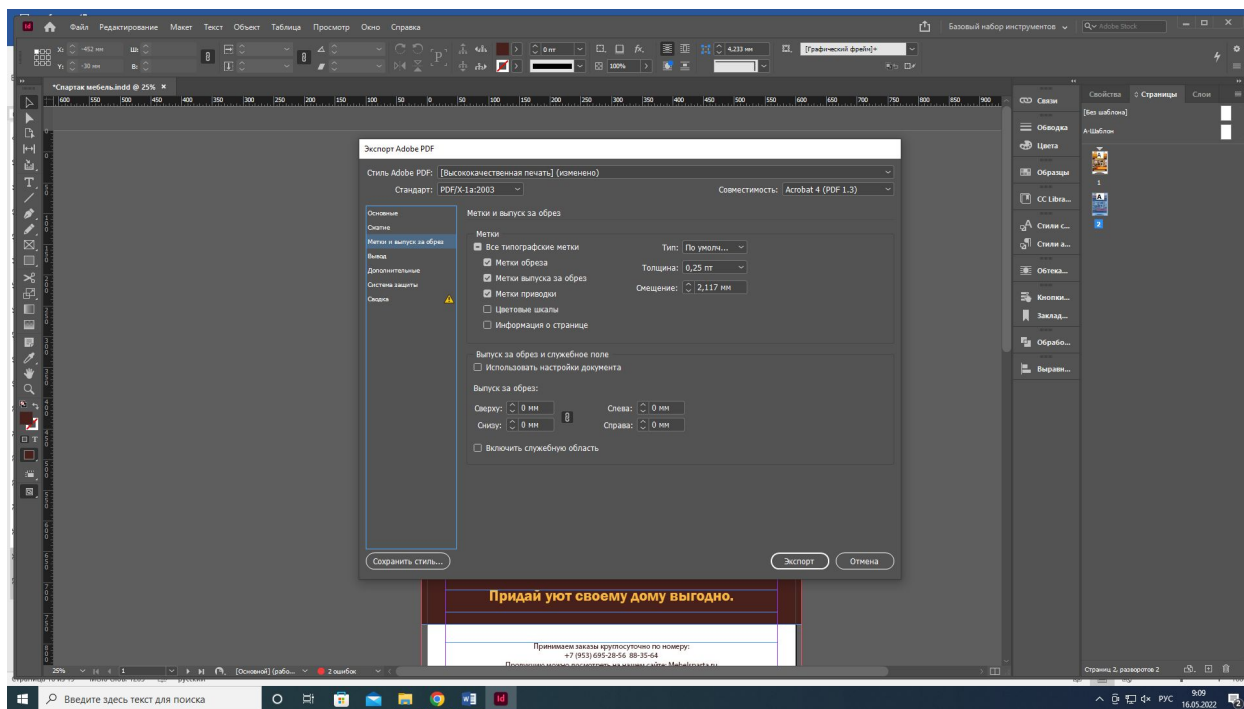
Файл Редактирование Макет Текст Объект Таблица Просмотр Окно Справка

Базовый набор инструментов

Adobe Stock

X: -452 мм
Y: -30 мм
Ш:
В:

0 пт
100%
4,233 мм
[Графический фрейм]+

*Спартак мебель.indd @ 25% ×

600 550 500 450 400 350 300 250 200 150 100 50 0 50 100 150 200 250 300 350 400 450 500 550 600 650 700 750 800 850 900

Экспорт Adobe PDF

Стиль Adobe PDF: [Высококачественная печать] (изменено)

Стандарт: PDF/X-1a:2003

Совместимость: Acrobat 4 (PDF 1.3)

Основные
Сжатие
Метки и выпуск за обрез
Вывод
Дополнительные
Система защиты
Сводка

Метки и выпуск за обрез

Метки

Все типографские метки
Метки обреза
Метки выпуска за обрез
Метки приводки
Цветовые шкалы
Информация о странице

Тип: По умолч...
Толщина: 0,25 пт
Смещение: 2,117 мм

Выпуск за обрез и служебное поле

Использовать настройки документа

Выпуск за обрез:

Сверху: 0 мм
Снизу: 0 мм
Слева: 0 мм
Справа: 0 мм

Включить служебную область

Сохранить стиль...

Экспорт
Отмена

Придай уют своему дому выгодно.

Принимаем заказы круглосуточно по номеру:
+7 (953) 695-28-56 88-35-64

Связи
Обводка
Цвета
Образцы
CC Libra...
Стили с...
Стили а...
Обтека...
Кнопки...
Заклад...
Обрабо...
Выравн...

Свойства
Страницы
Слои

[Без шаблона]
А-Шаблон

1
2

25%
1
[Основной] (рабо...
2 ошибок

Страниц 2, разворотов 2

Введите здесь текст для поиска

РУС
9:09
16.05.2022